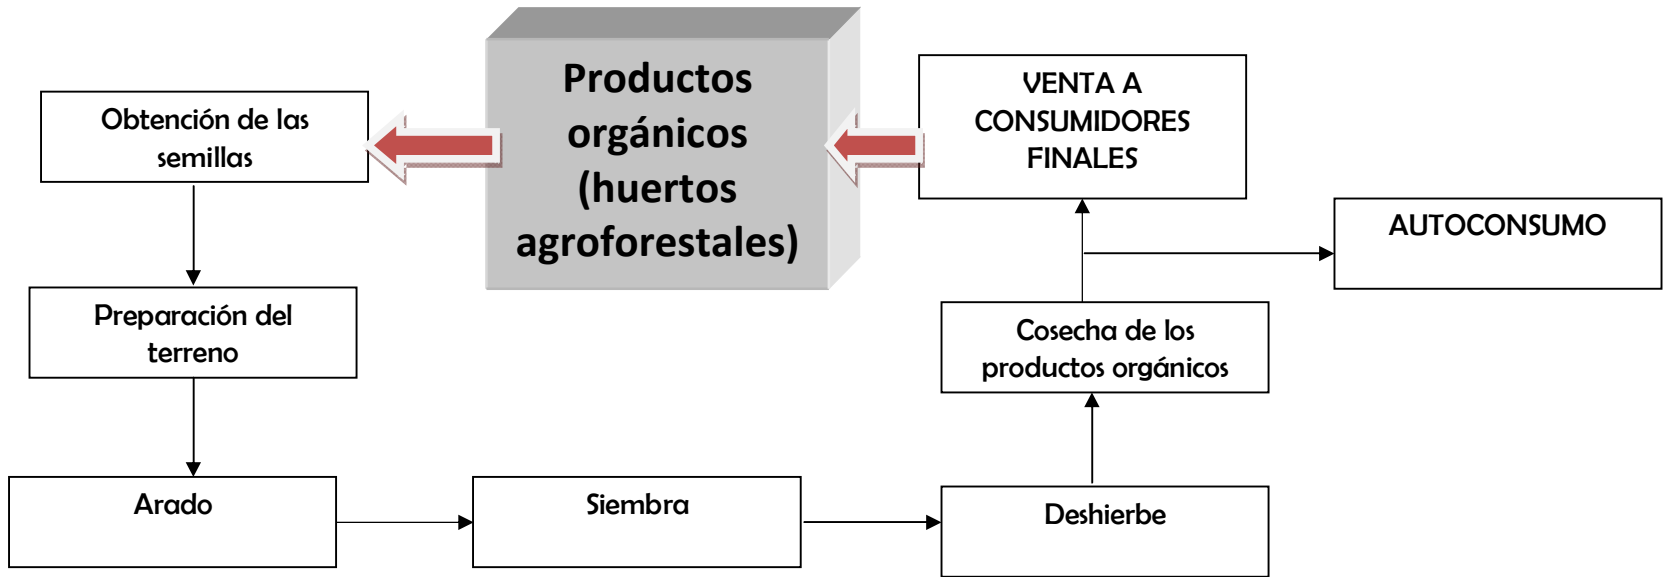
Productos orgánicos (huertos agroforestales)

VENTA A CONSUMIDORES FINALES

Obtención de las semillas

AUTOCONSUMO

Preparación del terreno

Cosecha de los productos orgánicos

Arado

Siembra

Deshierbe